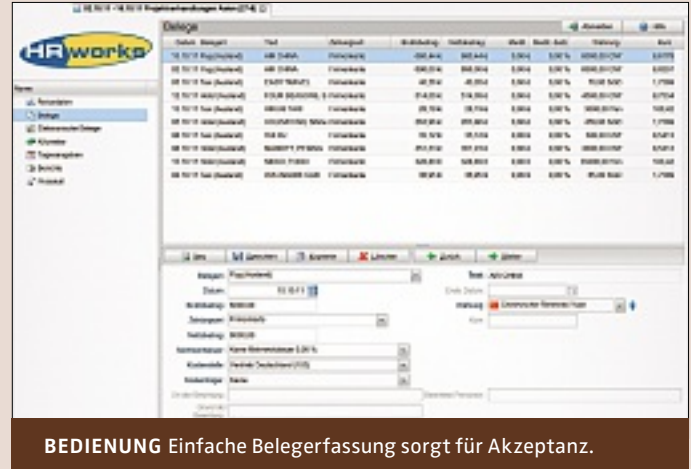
HRworks

Belege

Abmelden

Hilfe

Datum

Belegart

Text

Zahlungsart

Bruttobetrag

Nettobetrag

MwSt

Währung

Kurs

Neu

Speichern

Kopieren

Löschen

Zurück

Weiter

Belegart:

Flug (Ausland)

Datum:

Bruttobetrag:

Zahlungsart:

Firmenkarte

Nettobetrag:

Kostenstelle:

Kostenträger:

Text:

Währung:

Kurs:

Reisen

Belege

Kilometer

Tagesspesen

Berichte

Auswahl

BEDIENUNG Einfache Belegerfassung sorgt für Akzeptanz.